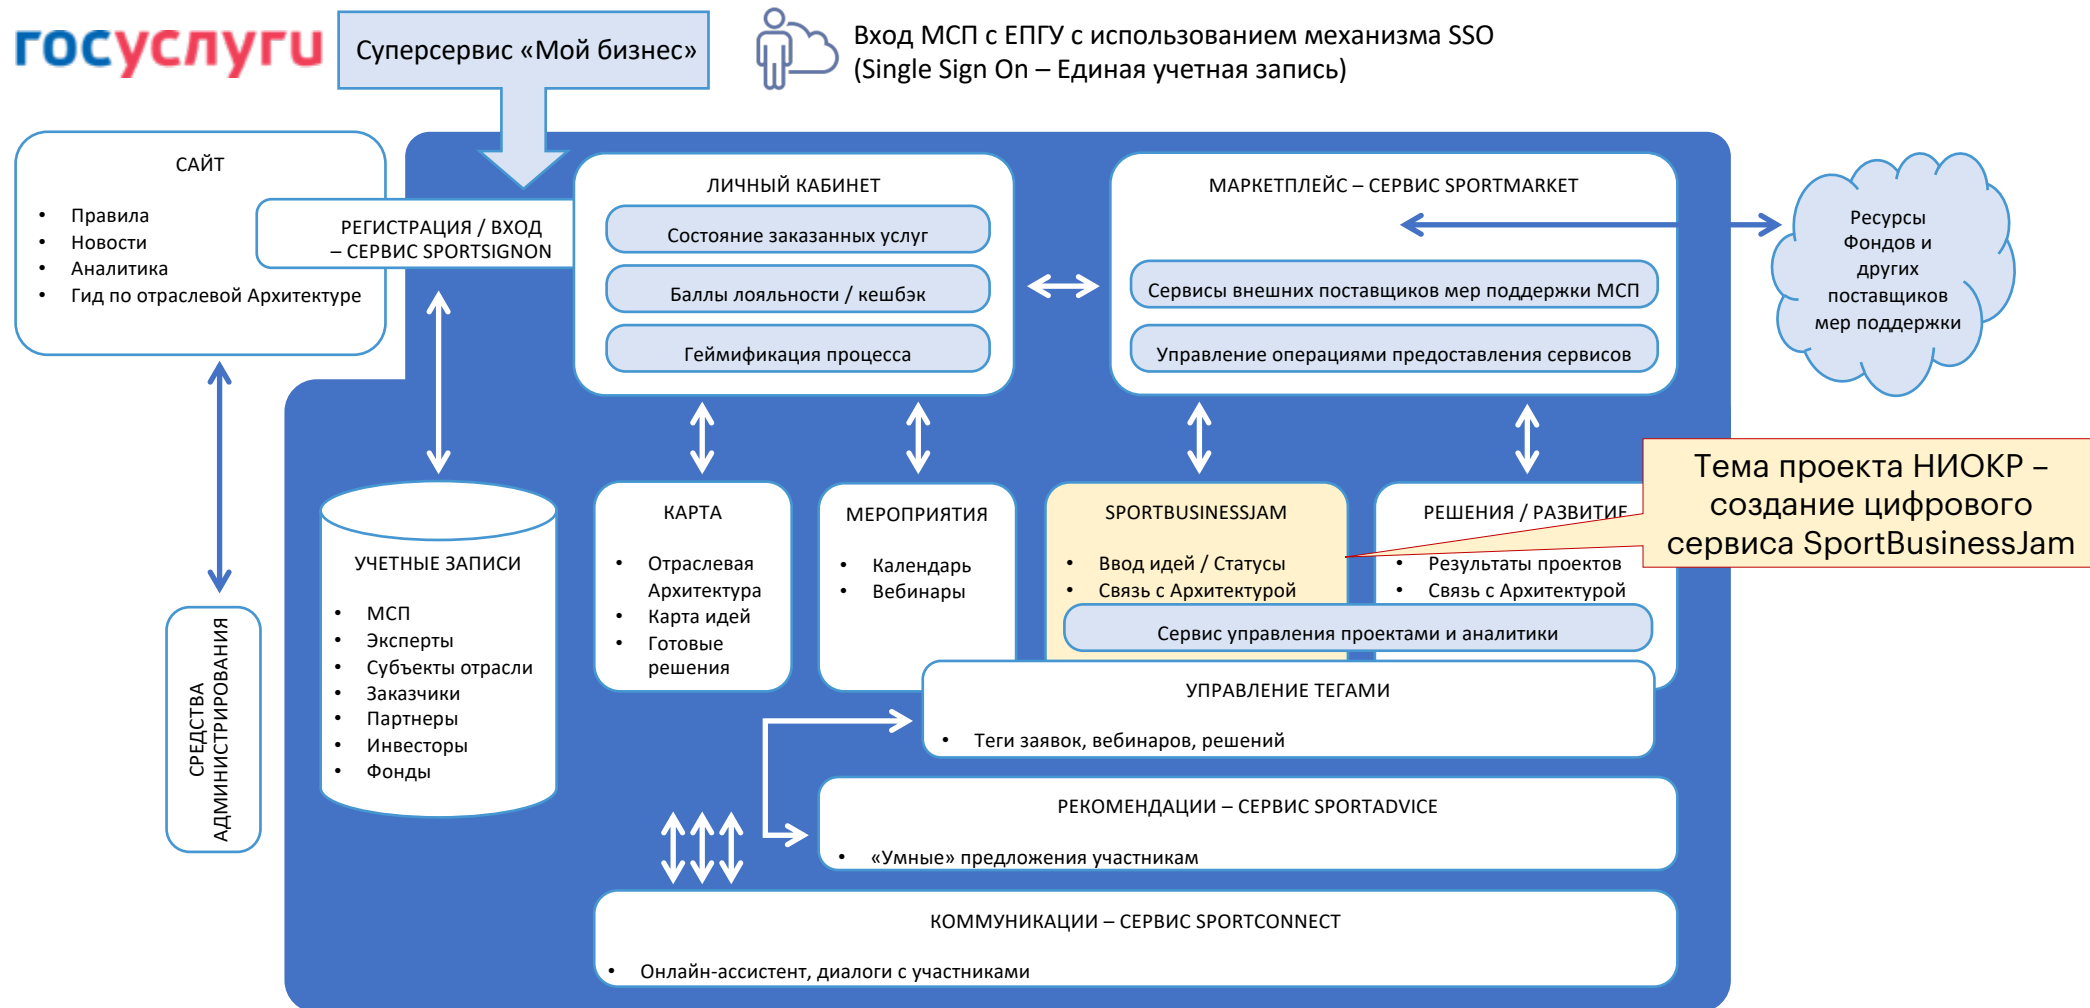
госуслуги

Суперсервис «Мой бизнес»

Вход МСП с ЕПГУ с использованием механизма SSO (Single Sign On – Единая учетная запись)

САЙТ
• Правила
• Новости
• Аналитика
• Гид по отраслевой Архитектуре

РЕГИСТРАЦИЯ / ВХОД – СЕРВИС SPORTSIGNON

ЛИЧНЫЙ КАБИНЕТ
Состояние заказанных услуг
Баллы лояльности / кешбэк
Геймификация процесса

МАРКЕТПЛЕЙС – СЕРВИС SPORTMARKET
Сервисы внешних поставщиков мер поддержки МСП
Управление операциями предоставления сервисов

Ресурсы Фондов и других поставщиков мер поддержки

УЧЕТНЫЕ ЗАПИСИ
• МСП
• Эксперты
• Субъекты отрасли
• Заказчики
• Партнеры
• Инвесторы
• Фонды

СРЕДСТВА АДМИНИСТРИРОВАНИЯ

КАРТА
• Отраслевая Архитектура
• Карта идей
• Готовые решения

МЕРОПРИЯТИЯ
• Календарь
• Вебинары

SPORTBUSINESSJAM
• Ввод идей / Статусы
• Связь с Архитектурой

РЕШЕНИЯ / РАЗВИТИЕ
• Результаты проектов
• Связь с Архитектурой

Тема проекта НИОКР – создание цифрового сервиса SportBusinessJam

Сервис управления проектами и аналитики

УПРАВЛЕНИЕ ТЕГАМИ
• Теги заявок, вебинаров, решений

РЕКОМЕНДАЦИИ – СЕРВИС SPORTADVICE
• «Умные» предложения участникам

КОММУНИКАЦИИ – СЕРВИС SPORTCONNECT
• Онлайн-ассистент, диалоги с участниками